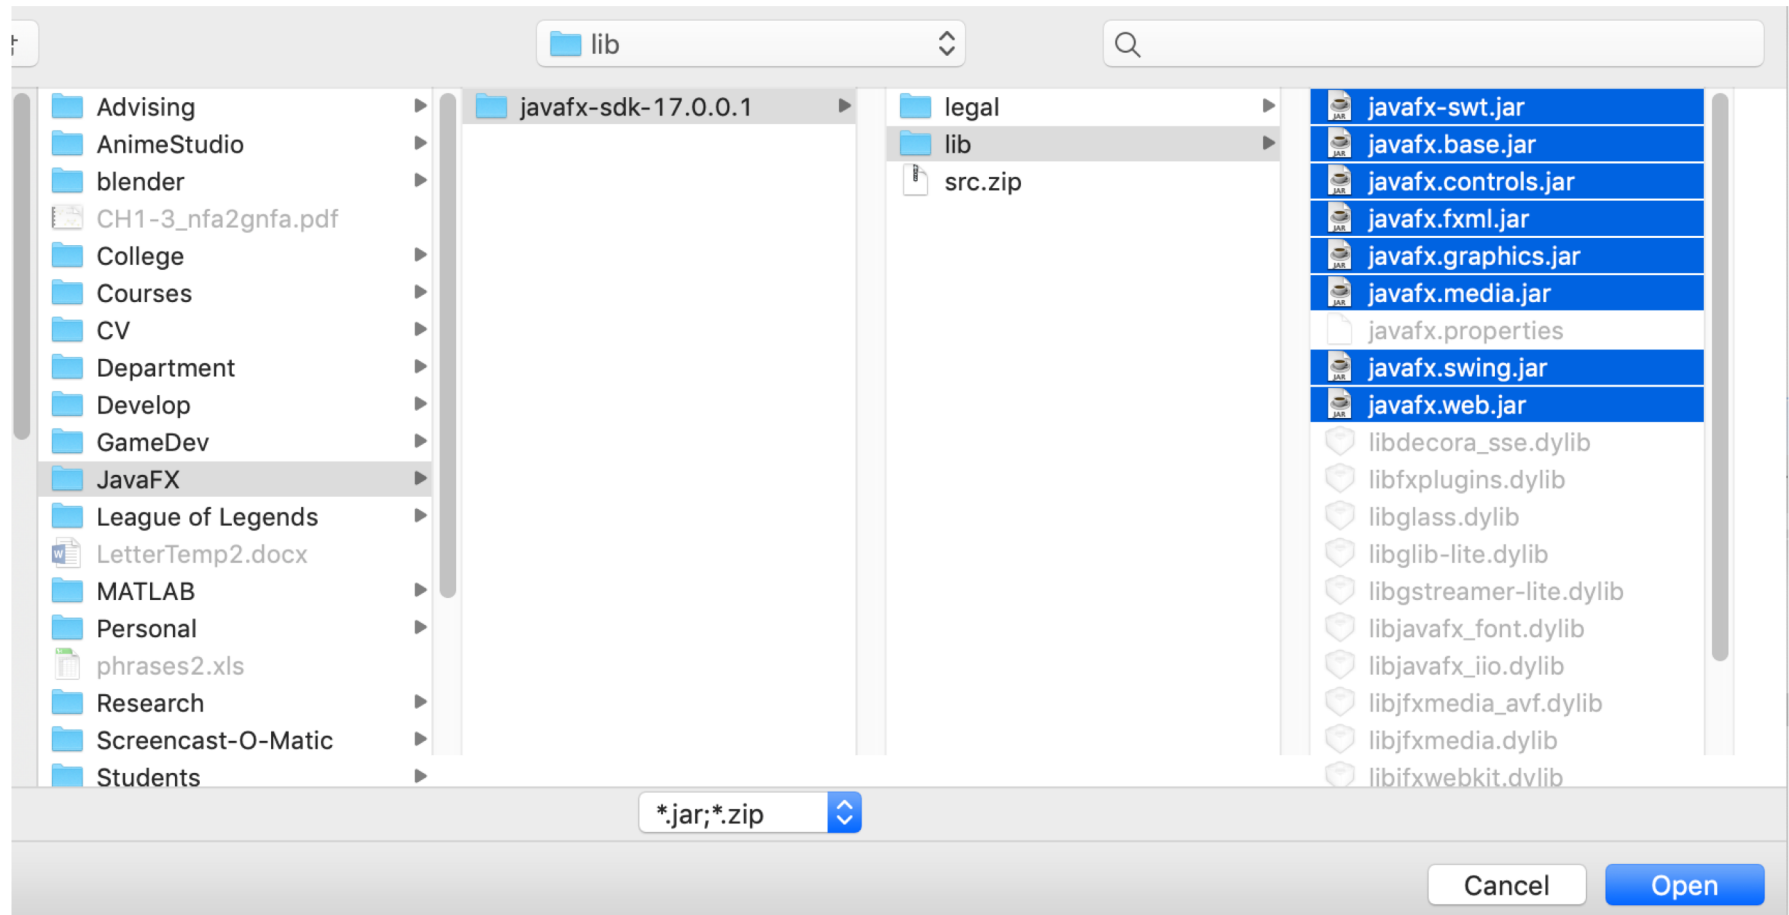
lib

Advising
AnimeStudio
blender
CH1-3_nfa2gnfa.pdf
College
Courses
CV
Department
Develop
GameDev
JavaFX
League of Legends
LetterTemp2.docx
MATLAB
Personal
phrases2.xls
Research
Screencast-O-Matic
Students

javafx-sdk-17.0.0.1

legal
lib
src.zip

javafx-swt.jar
javafx.base.jar
javafx.controls.jar
javafx.fxml.jar
javafx.graphics.jar
javafx.media.jar
javafx.properties
javafx.swing.jar
javafx.web.jar
libdecora_sse.dylib
libfxplugins.dylib
libglass.dylib
libglib-lite.dylib
libgstreamer-lite.dylib
libjavafx_font.dylib
libjavafx_iio.dylib
libjfxmedia_avf.dylib
libjfxmedia.dylib
libjfxwebkit.dylib

*.jar;*.zip

Cancel
Open